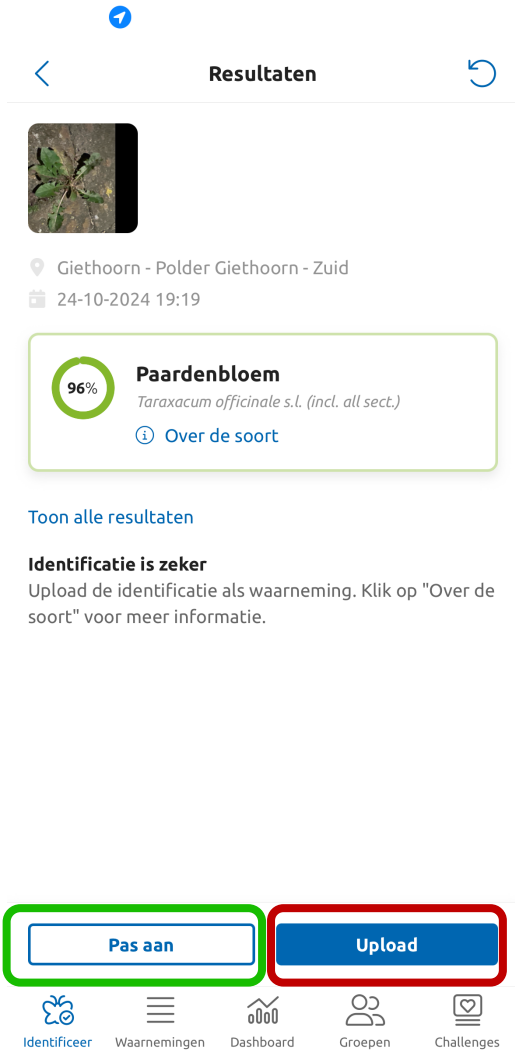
Resultaten

Giethoorn - Polder Giethoorn - Zuid
24-10-2024 19:19

96%
Paardenbloem
Taraxacum officinale s.l. (incl. all sect.)
Over de soort

Toon alle resultaten

Identificatie is zeker
Upload de identificatie als waarneming. Klik op "Over de soort" voor meer informatie.

Pas aan
Upload

Identificeer
Waarnemingen
Dashboard
Groepen
Challenges